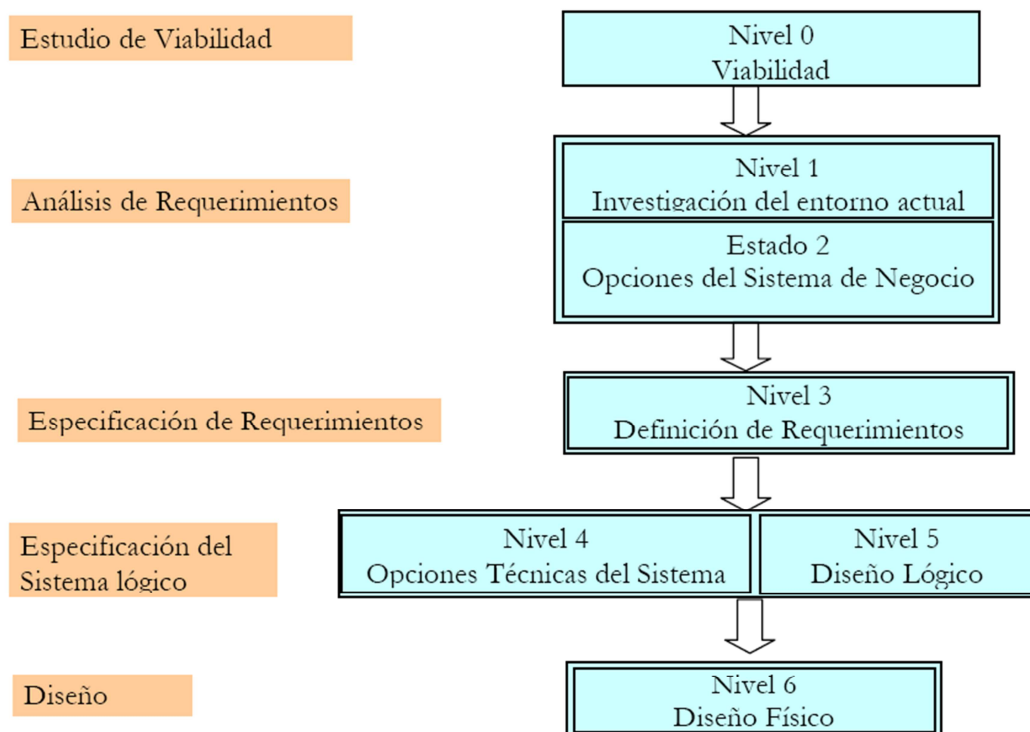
Estudio de Viabilidad

Nivel 0
Viabilidad

Análisis de Requerimientos

Nivel 1
Investigación del entorno actual

Estado 2
Opciones del Sistema de Negocio

Especificación de Requerimientos

Nivel 3
Definición de Requerimientos

Especificación del Sistema lógico

Nivel 4
Opciones Técnicas del Sistema

Nivel 5
Diseño Lógico

Diseño

Nivel 6
Diseño Físico